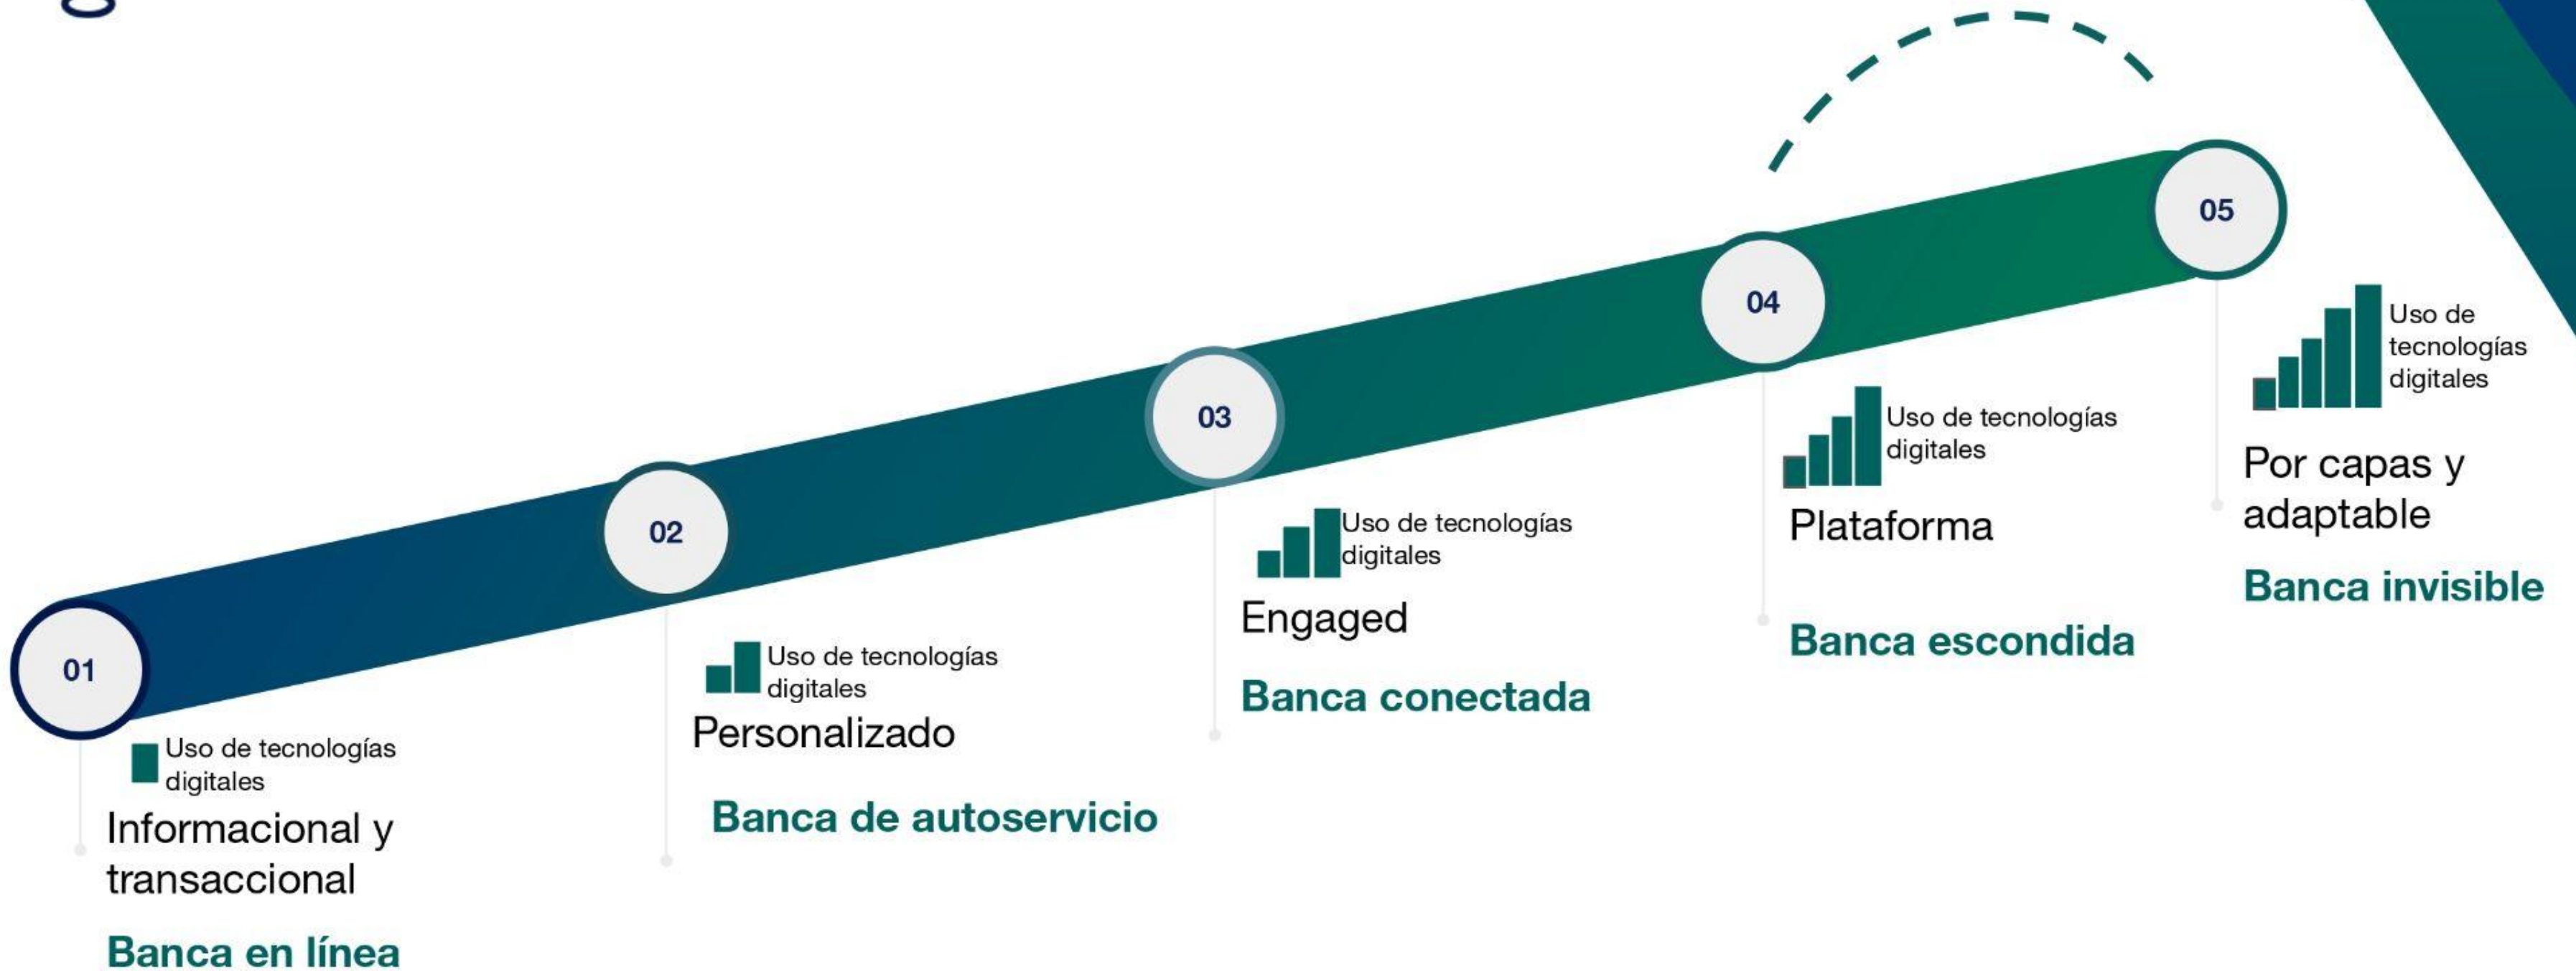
01

Uso de tecnologías digitales

Informacional y transaccional

Banca en línea

02

Uso de tecnologías digitales

Personalizado

Banca de autoservicio

03

Uso de tecnologías digitales

Engaged

Banca conectada

04

Uso de tecnologías digitales

Plataforma

Banca escondida

05

Uso de tecnologías digitales

Por capas y adaptable

Banca invisible